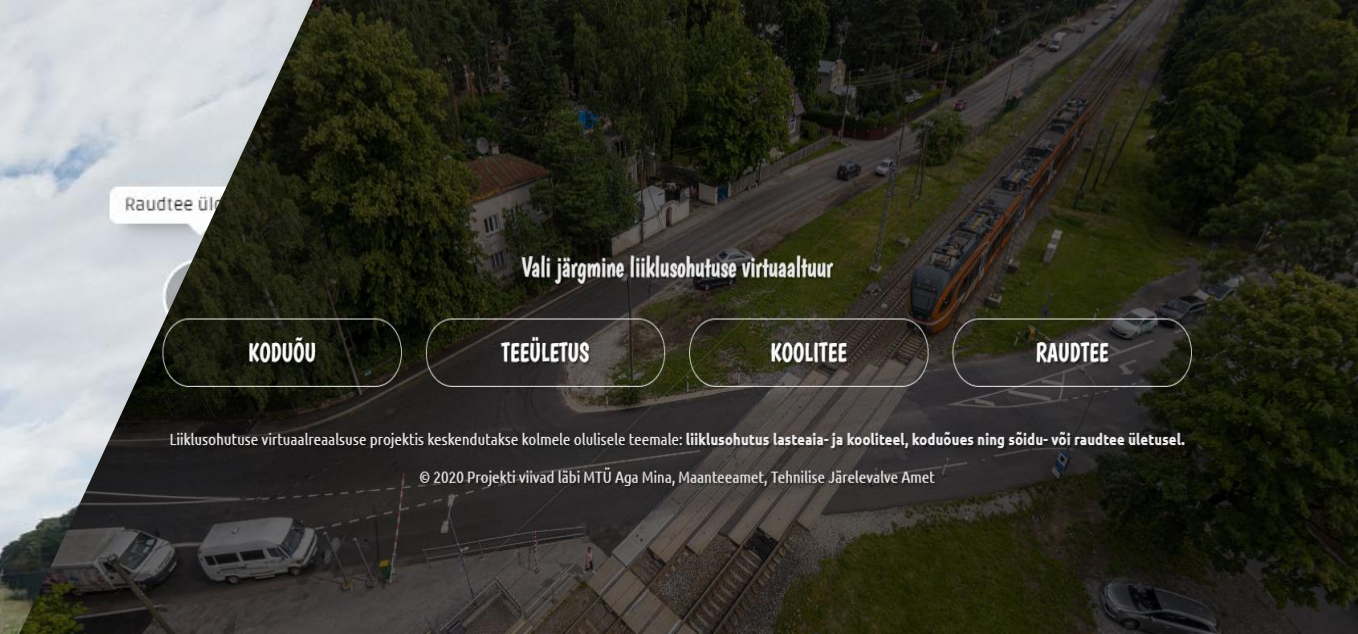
Raudtee ül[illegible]

Vali järgmine liiklusohutuse virtuaaltuur

KODUÕU

TEEÜLETUS

KOOLITEE

RAUDTEE

Liiklusohutuse virtuaalreaalsuse projektis keskendutakse kolmele olulisele teemale: liiklusohutus lasteaia- ja kooliteel, koduõues ning sõidu- või raudtee ületusel.

© 2020 Projekti viivad läbi MTÜ Aga Mina, Maanteeamet, Tehnilise Järelevalve Amet